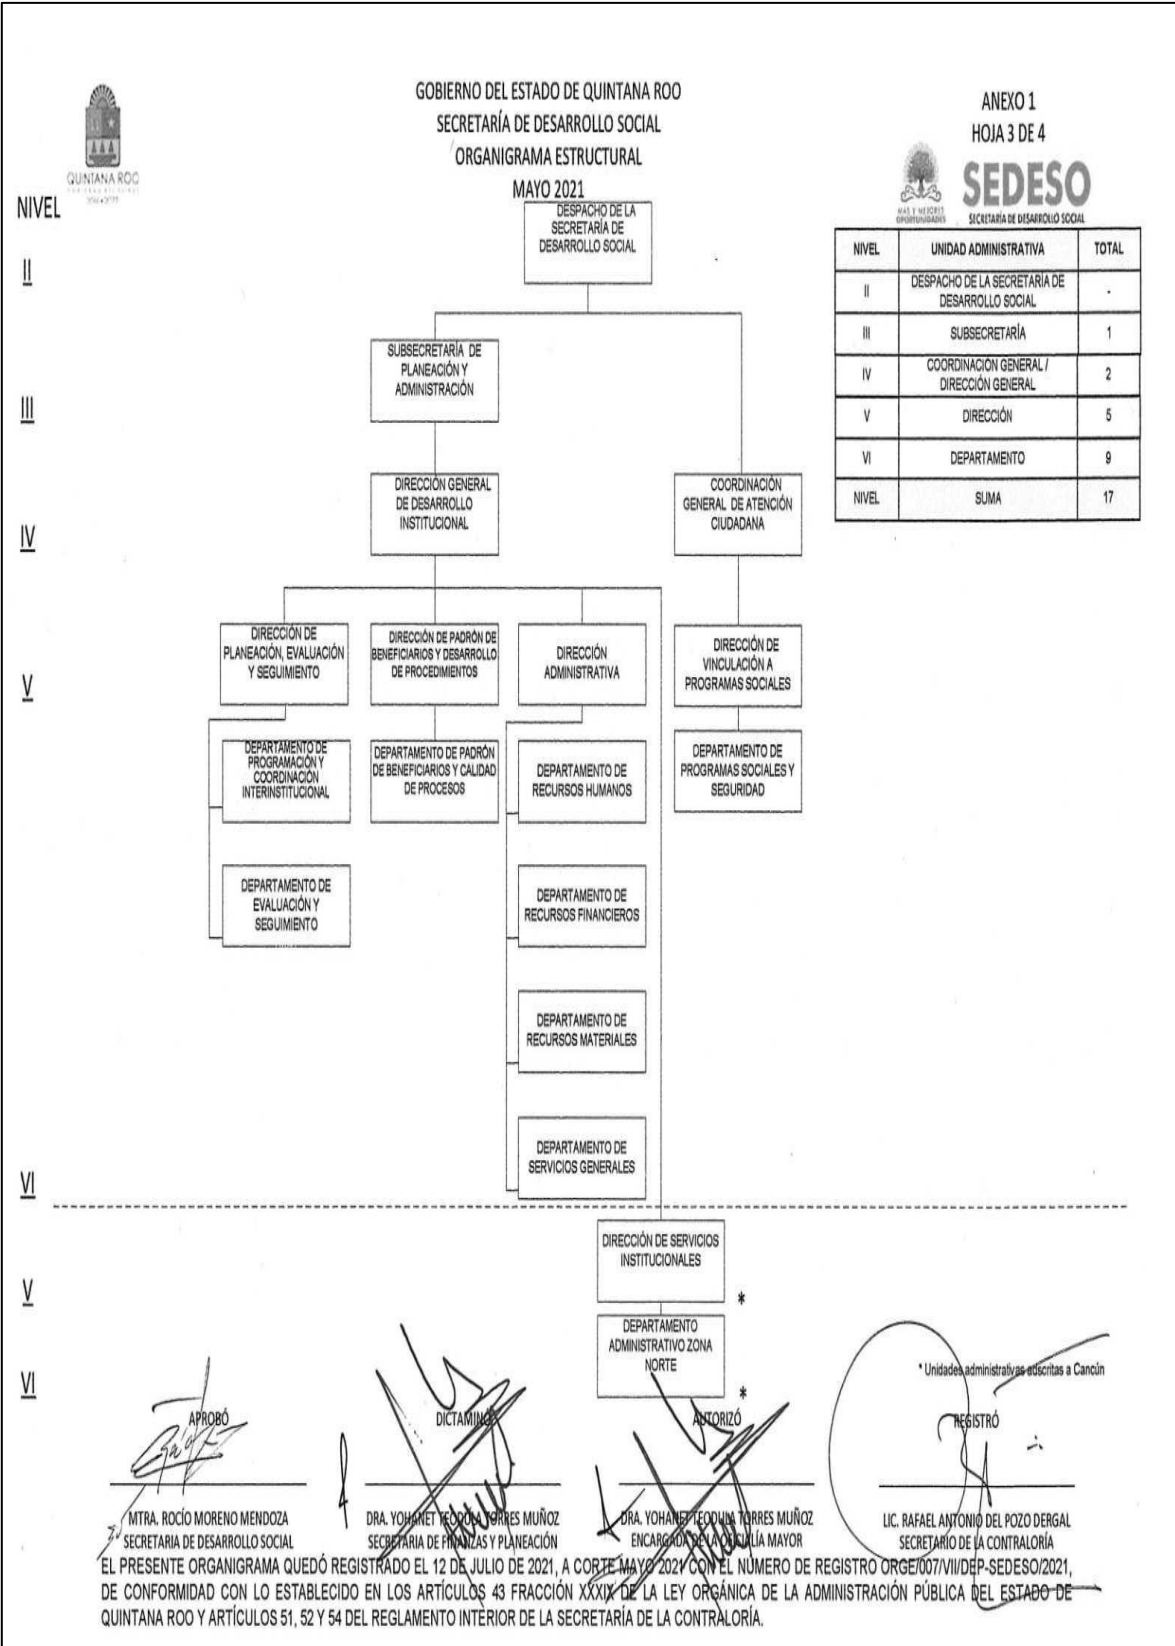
QUINTANA ROO

GOBIERNO DEL ESTADO DE QUINTANA ROO
SECRETARÍA DE DESARROLLO SOCIAL
ORGANIGRAMA ESTRUCTURAL
MAYO 2021

ANEXO 1
HOJA 3 DE 4

SEDESO
SECRETARÍA DE DESARROLLO SOCIAL

| NIVEL | UNIDAD ADMINISTRATIVA | TOTAL |
|---|---|---|
| II | DESPACHO DE LA SECRETARÍA DE DESARROLLO SOCIAL | - |
| III | SUBSECRETARÍA | 1 |
| IV | COORDINACIÓN GENERAL / DIRECCIÓN GENERAL | 2 |
| V | DIRECCIÓN | 5 |
| VI | DEPARTAMENTO | 9 |
| NIVEL | SUMA | 17 |

NIVEL

II

DESPACHO DE LA SECRETARÍA DE DESARROLLO SOCIAL

III

SUBSECRETARÍA DE PLANEACIÓN Y ADMINISTRACIÓN

IV

DIRECCIÓN GENERAL DE DESARROLLO INSTITUCIONAL

COORDINACIÓN GENERAL DE ATENCIÓN CIUDADANA

V

DIRECCIÓN DE PLANEACIÓN, EVALUACIÓN Y SEGUIMIENTO

DIRECCIÓN DE PADRÓN DE BENEFICIARIOS Y DESARROLLO DE PROCEDIMIENTOS

DIRECCIÓN ADMINISTRATIVA

DIRECCIÓN DE VINCULACIÓN A PROGRAMAS SOCIALES

DEPARTAMENTO DE PROGRAMACIÓN Y COORDINACIÓN INTERINSTITUCIONAL

DEPARTAMENTO DE PADRÓN DE BENEFICIARIOS Y CALIDAD DE PROCESOS

DEPARTAMENTO DE RECURSOS HUMANOS

DEPARTAMENTO DE PROGRAMAS SOCIALES Y SEGURIDAD

DEPARTAMENTO DE EVALUACIÓN Y SEGUIMIENTO

DEPARTAMENTO DE RECURSOS FINANCIEROS

DEPARTAMENTO DE RECURSOS MATERIALES

DEPARTAMENTO DE SERVICIOS GENERALES

VI

V

DIRECCIÓN DE SERVICIOS INSTITUCIONALES *

VI

DEPARTAMENTO ADMINISTRATIVO ZONA NORTE *

* Unidades administrativas adscritas a Cancún

APROBÓ
MTRA. ROCÍO MORENO MENDOZA
SECRETARIA DE DESARROLLO SOCIAL

DICTAMINÓ
DRA. YOHANET TEODULA TORRES MUÑOZ
SECRETARIA DE FINANZAS Y PLANEACIÓN

AUTORIZÓ
DRA. YOHANET TEODULA TORRES MUÑOZ
ENCARGADA DE LA OFICIALÍA MAYOR

REGISTRÓ
LIC. RAFAEL ANTONIO DEL POZO DERGAL
SECRETARIO DE LA CONTRALORÍA

EL PRESENTE ORGANIGRAMA QUEDÓ REGISTRADO EL 12 DE JULIO DE 2021, A CORTE MAYO 2021 CON EL NÚMERO DE REGISTRO ORGE/007/VII/DEP-SEDESO/2021, DE CONFORMIDAD CON LO ESTABLECIDO EN LOS ARTÍCULOS 43 FRACCIÓN XXXIX DE LA LEY ORGÁNICA DE LA ADMINISTRACIÓN PÚBLICA DEL ESTADO DE QUINTANA ROO Y ARTÍCULOS 51, 52 Y 54 DEL REGLAMENTO INTERIOR DE LA SECRETARÍA DE LA CONTRALORÍA.